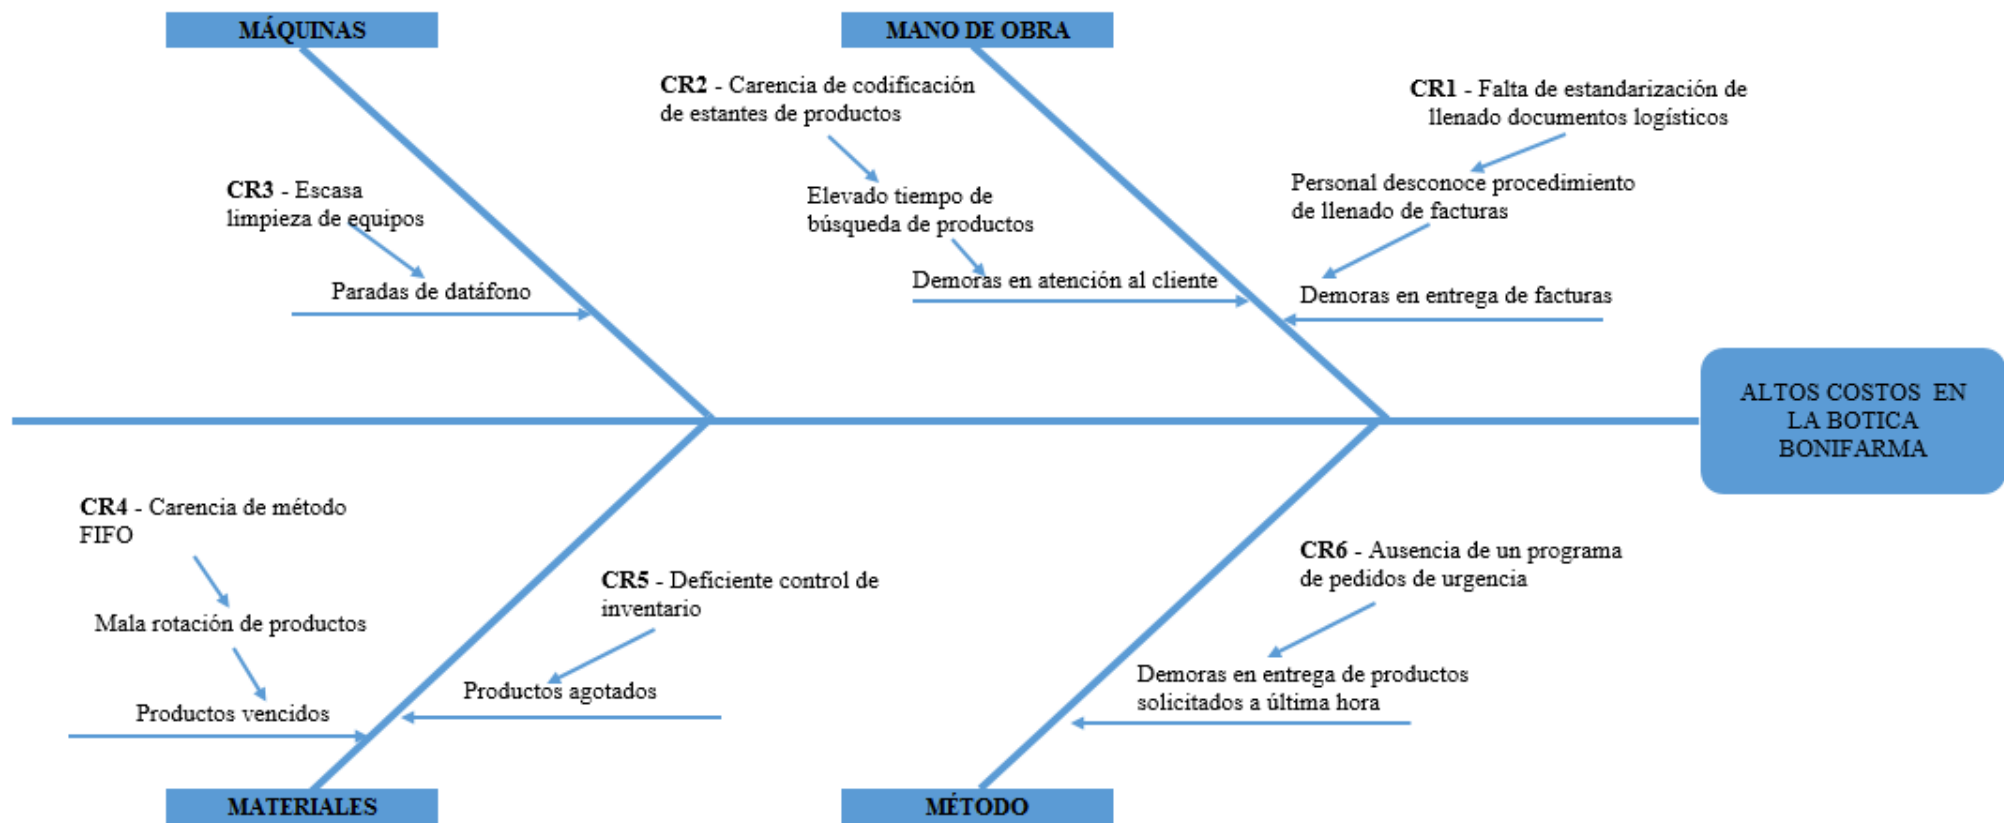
MÁQUINAS

MANO DE OBRA

CR2 - Carencia de codificación de estantes de productos

CR1 - Falta de estandarización de llenado documentos logísticos

CR3 - Escasa limpieza de equipos

Elevado tiempo de búsqueda de productos

Personal desconoce procedimiento de llenado de facturas

Paradas de datáfono

Demoras en atención al cliente

Demoras en entrega de facturas

ALTOS COSTOS EN LA BOTICA BONIFARMA

CR4 - Carencia de método FIFO

CR6 - Ausencia de un programa de pedidos de urgencia

CR5 - Deficiente control de inventario

Mala rotación de productos

Productos agotados

Demoras en entrega de productos solicitados a última hora

Productos vencidos

MATERIALES

MÉTODO